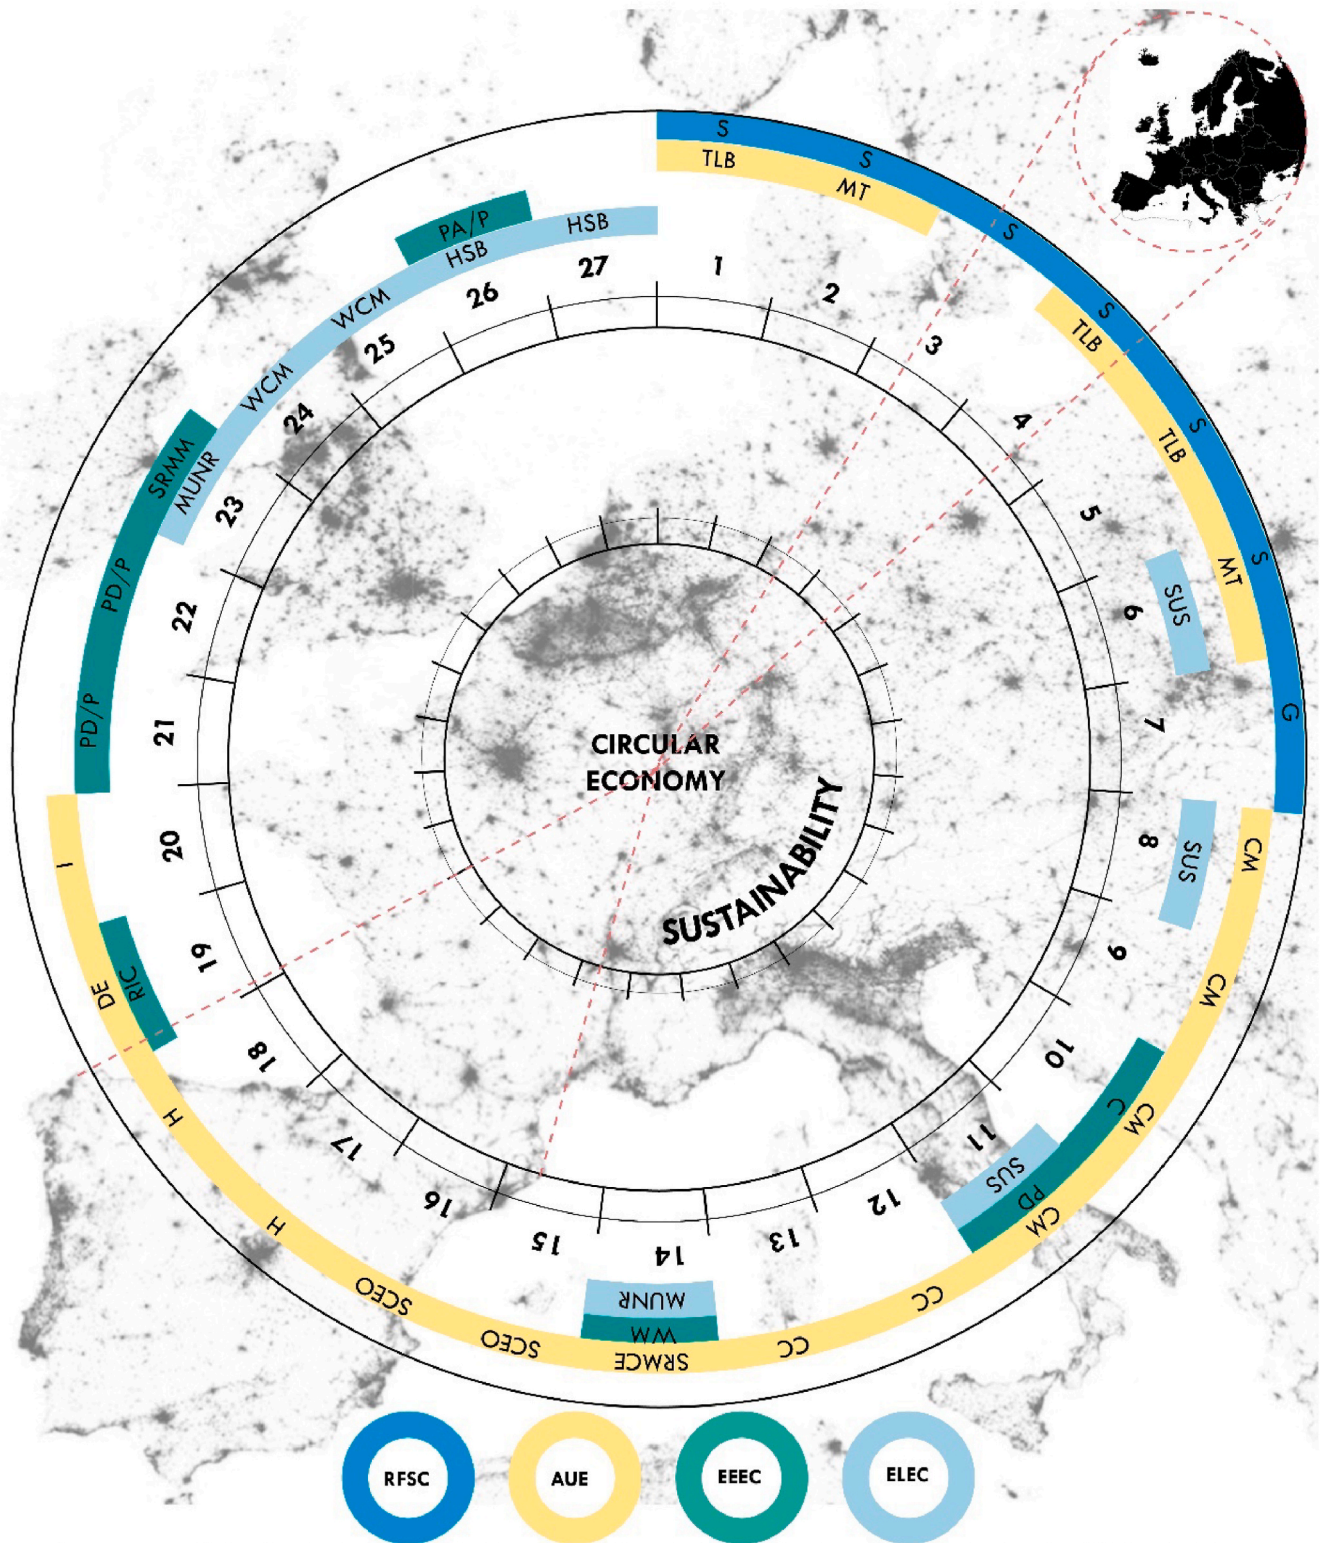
S
S
S
S
S
S
G
TLB
MT
TLB
TLB
MT
SUS
SUS
CM
CM
CM
CM
C
PD
SUS
CC
CC
SRMCE
WM
MUNR
SCEO
SCEO
H
H
DE
RIC
I
PD/P
PD/P
SRMM
MUNR
WCM
WCM
HSB
HSB
PA/P

1
2
3
4
5
6
7
8
9
10
11
12
13
14
15
16
17
18
19
20
21
22
23
24
25
26
27

CIRCULAR ECONOMY

SUSTAINABILITY

RFSC
AUE
EEEC
ELEC